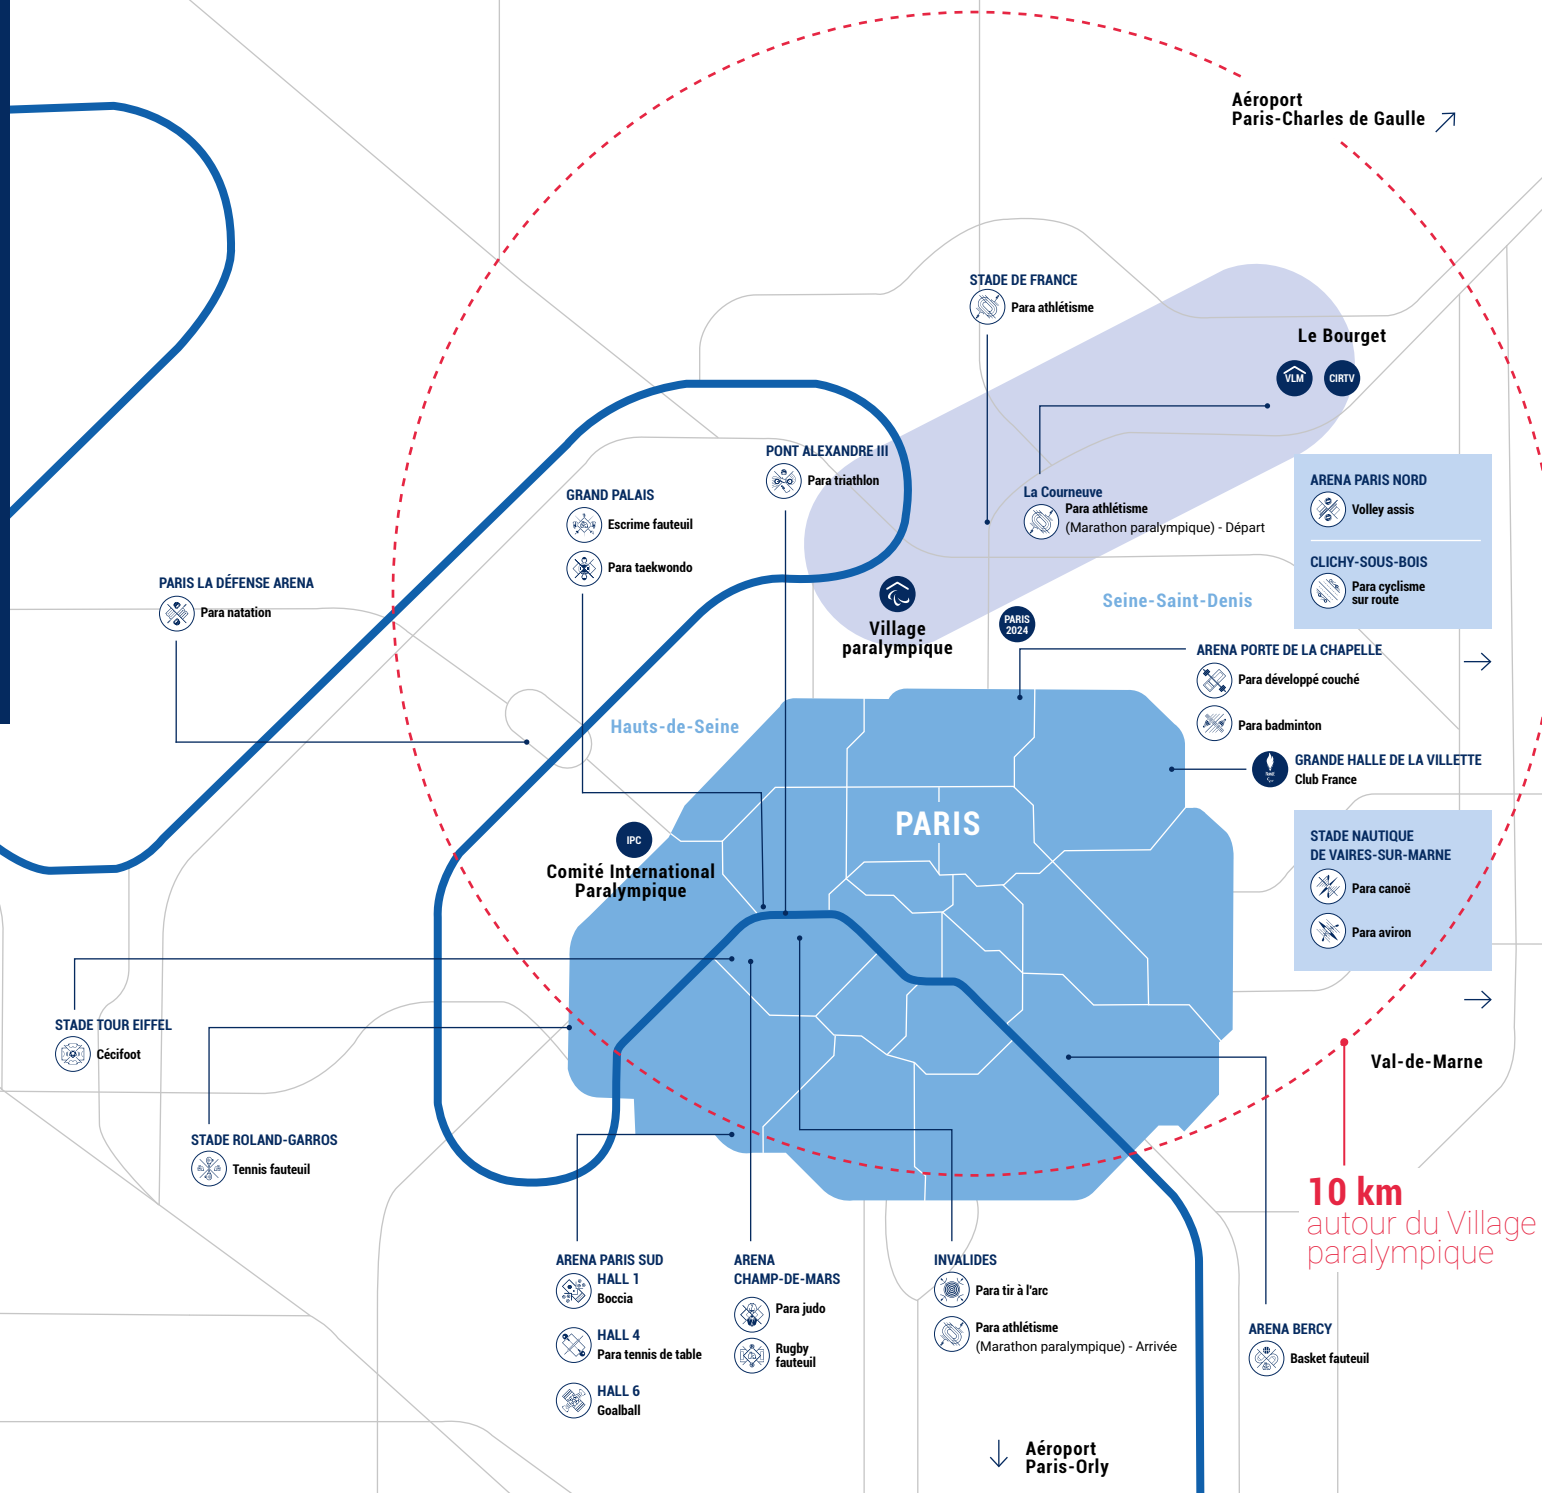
Aéroport
Paris-Charles de Gaulle

STADE DE FRANCE
Para athlétisme

Le Bourget
VLM
CIRTV

PONT ALEXANDRE III
Para triathlon

GRAND PALAIS
Escrime fauteuil
Para taekwondo

La Courneuve
Para athlétisme
(Marathon paralympique) - Départ

ARENA PARIS NORD
Volley assis

CLICHY-SOUS-BOIS
Para cyclisme sur route

PARIS LA DÉFENSE ARENA
Para natation

Village paralympique

PARIS 2024

Seine-Saint-Denis

ARENA PORTE DE LA CHAPELLE
Para développé couché
Para badminton

Hauts-de-Seine

GRANDE HALLE DE LA VILLETTE
Club France

PARIS

IPC
Comité International Paralympique

STADE NAUTIQUE
DE VAIRES-SUR-MARNE
Para canoë
Para aviron

STADE TOUR EIFFEL
Cécifoot

Val-de-Marne

STADE ROLAND-GARROS
Tennis fauteuil

10 km
autour du Village paralympique

ARENA PARIS SUD
HALL 1
Boccia
HALL 4
Para tennis de table
HALL 6
Goalball

ARENA
CHAMP-DE-MARS
Para judo
Rugby fauteuil

INVALIDES
Para tir à l'arc
Para athlétisme
(Marathon paralympique) - Arrivée

ARENA BERCY
Basket fauteuil

Aéroport
Paris-Orly